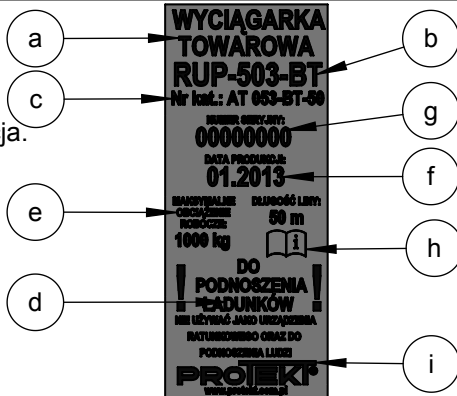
a
b
c
g
f
e
h
d
i
ja.

WYCIĄGARKA TOWAROWA
RUP-503-BT
Nr kat.: AT 053-BT-50
NUMER SERYJNY:
00000000
DATA PRODUKCJI:
01.2013
MAKSYMALNE OBCIĄŻENIE ROBOCZE:
1000 kg
DŁUGOŚĆ LINY:
50 m
DO PODNOSZENIA ŁADUNKÓW
NIE UŻYWAĆ JAKO URZĄDZENIA RATUNKOWEGO ORAZ DO PODNOSZENIA LUDZI
PROTEKT
www.protekt.com.pl